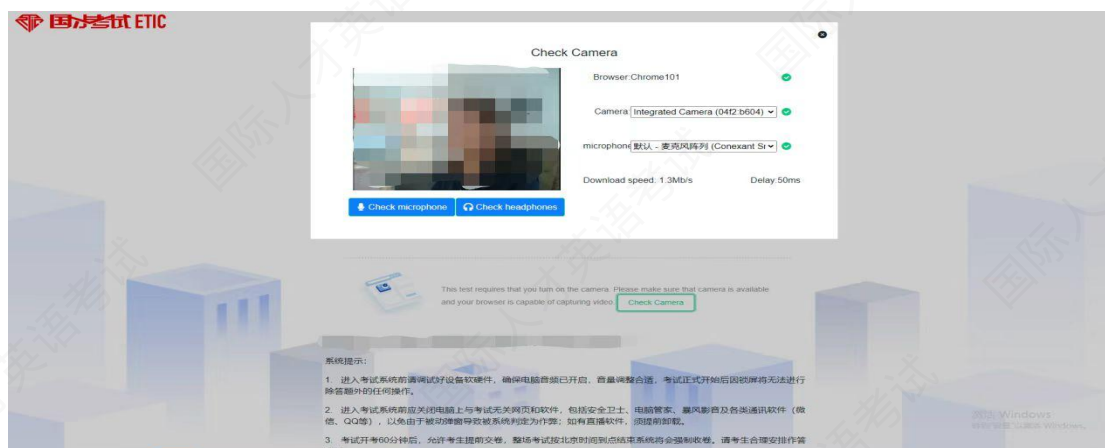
国才考试 ETIC

Check Camera

Browser:Chrome101

Camera Integrated Camera (04f2:b604)

microphone 默认 - 麦克风阵列 (Conexant Sr

Download speed: 1.3Mb/s

Delay:50ms

Check microphone

Check headphones

This test requires that you turn on the camera. Please make sure that camera is available and your browser is capable of capturing video. Check Camera

系统提示：

1. 进入考试系统前请调试好设备软硬件，确保电脑音频已开启，音量调整合适，考试正式开始后因锁屏将无法进行除答题外的任何操作。

2. 进入考试系统前应关闭电脑上与考试无关网页和软件，包括安全卫士、电脑管家、暴风影音及各类通讯软件（微信、QQ等），以免由于被动弹窗导致被系统判定为作弊；如有直播软件，须提前卸载。

3. 考试开考60分钟后，允许考生提前交卷，整场考试按北京时间到点结束系统将会强制收卷，请考生合理安排作答

国际人才英语考试

激活 Windows
转到"设置"以激活 Windows。